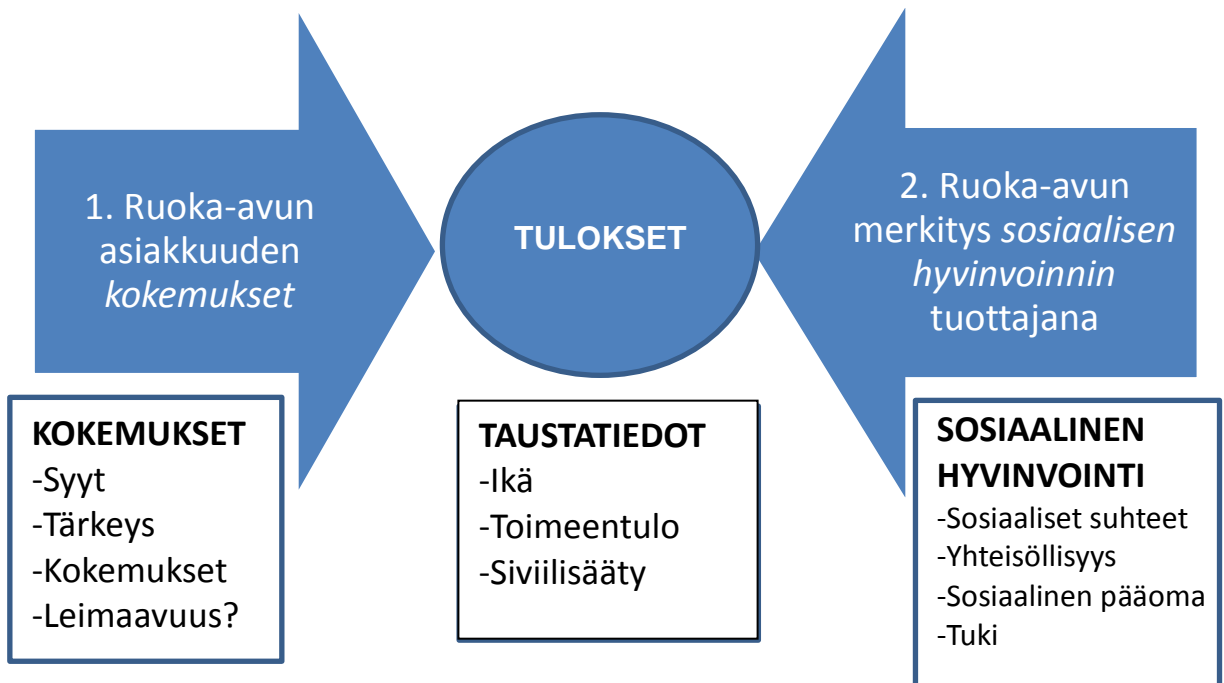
1. Ruoka-avun asiakkuuden *kokemukset*

TULOKSET

2. Ruoka-avun merkitys *sosiaalisen hyvinvoinnin* tuottajana

KOKEMUKSET
-Syyt
-Tärkeys
-Kokemukset
-Leimaavuus?

TAUSTATIEDOT
-Ikä
-Toimeentulo
-Siviilisääty

SOSIAALINEN HYVINVOINTI
-Sosiaaliset suhteet
-Yhteisöllisyys
-Sosiaalinen pääoma
-Tuki